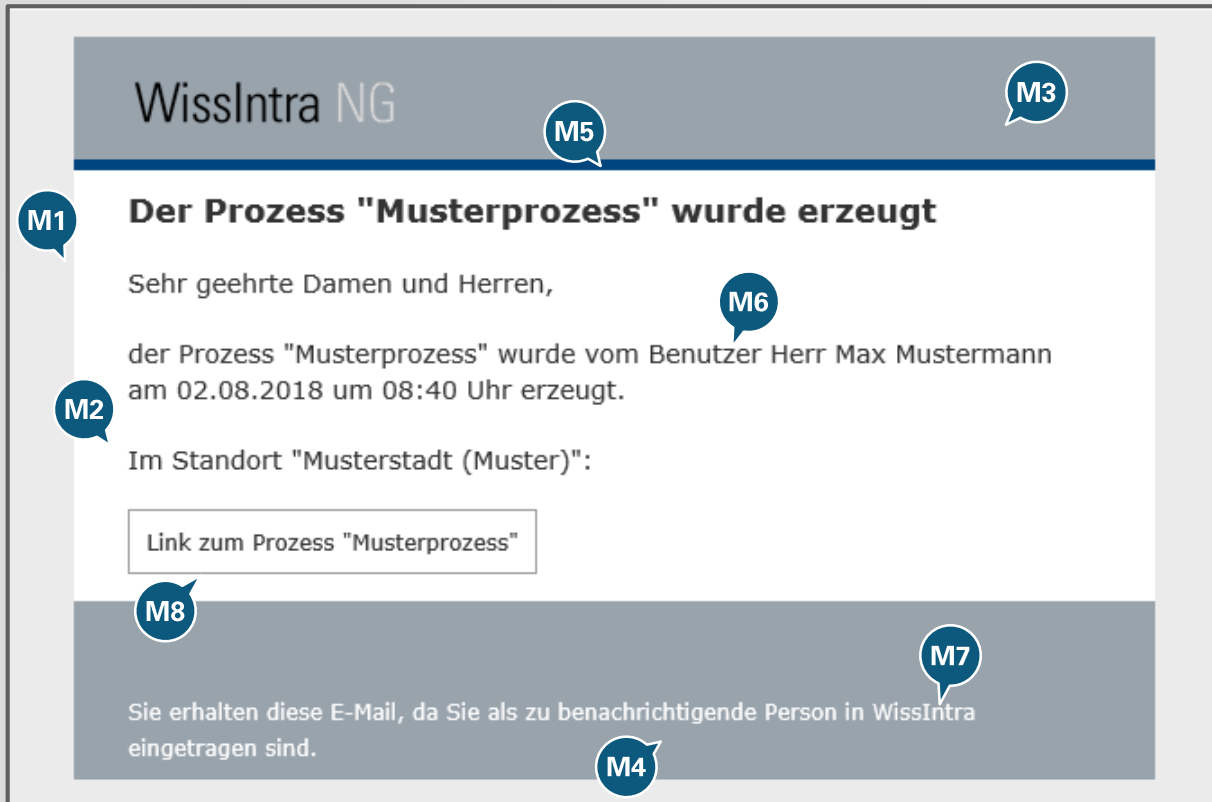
WissIntra NG

M3

M5

M1

Der Prozess "Musterprozess" wurde erzeugt

Sehr geehrte Damen und Herren,

M6

der Prozess "Musterprozess" wurde vom Benutzer Herr Max Mustermann am 02.08.2018 um 08:40 Uhr erzeugt.

M2

Im Standort "Musterstadt (Muster)":

Link zum Prozess "Musterprozess"

M8

M7

Sie erhalten diese E-Mail, da Sie als zu benachrichtigende Person in WissIntra eingetragen sind.

M4